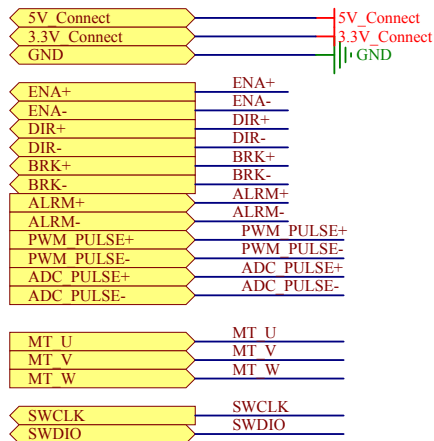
5V_Connect
3.3V_Connect
GND

5V_Connect
3.3V_Connect
GND

ENA+
ENA-
DIR+
DIR-
BRK+
BRK-
ALRM+
ALRM-
PWM_PULSE+
PWM_PULSE-
ADC_PULSE+
ADC_PULSE-

ENA+
ENA-
DIR+
DIR-
BRK+
BRK-
ALRM+
ALRM-
PWM_PULSE+
PWM_PULSE-
ADC_PULSE+
ADC_PULSE-

MT_U
MT_V
MT_W

MT_U
MT_V
MT_W

SWCLK
SWDIO

SWCLK
SWDIO